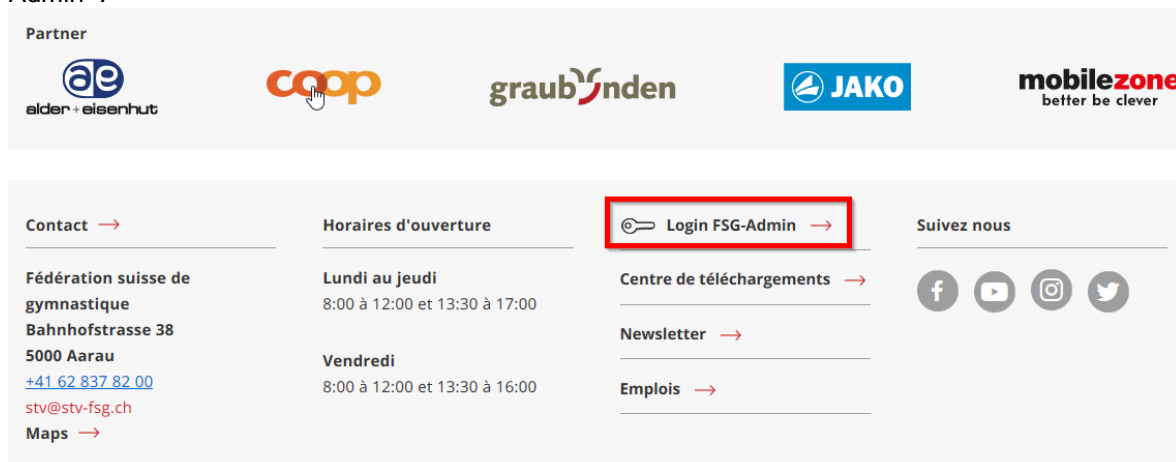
Partner

ae alder+eisenhut

coop

graubünden

JAKO

mobilezone better be clever

Contact →

Fédération suisse de gymnastique
Bahnhofstrasse 38
5000 Aarau
+41 62 837 82 00
stv@stv-fsg.ch
Maps →

Horaires d'ouverture

Lundi au jeudi
8:00 à 12:00 et 13:30 à 17:00

Vendredi
8:00 à 12:00 et 13:30 à 16:00

Login FSG-Admin →

Centre de téléchargements →

Newsletter →

Emplois →

Suivez nous